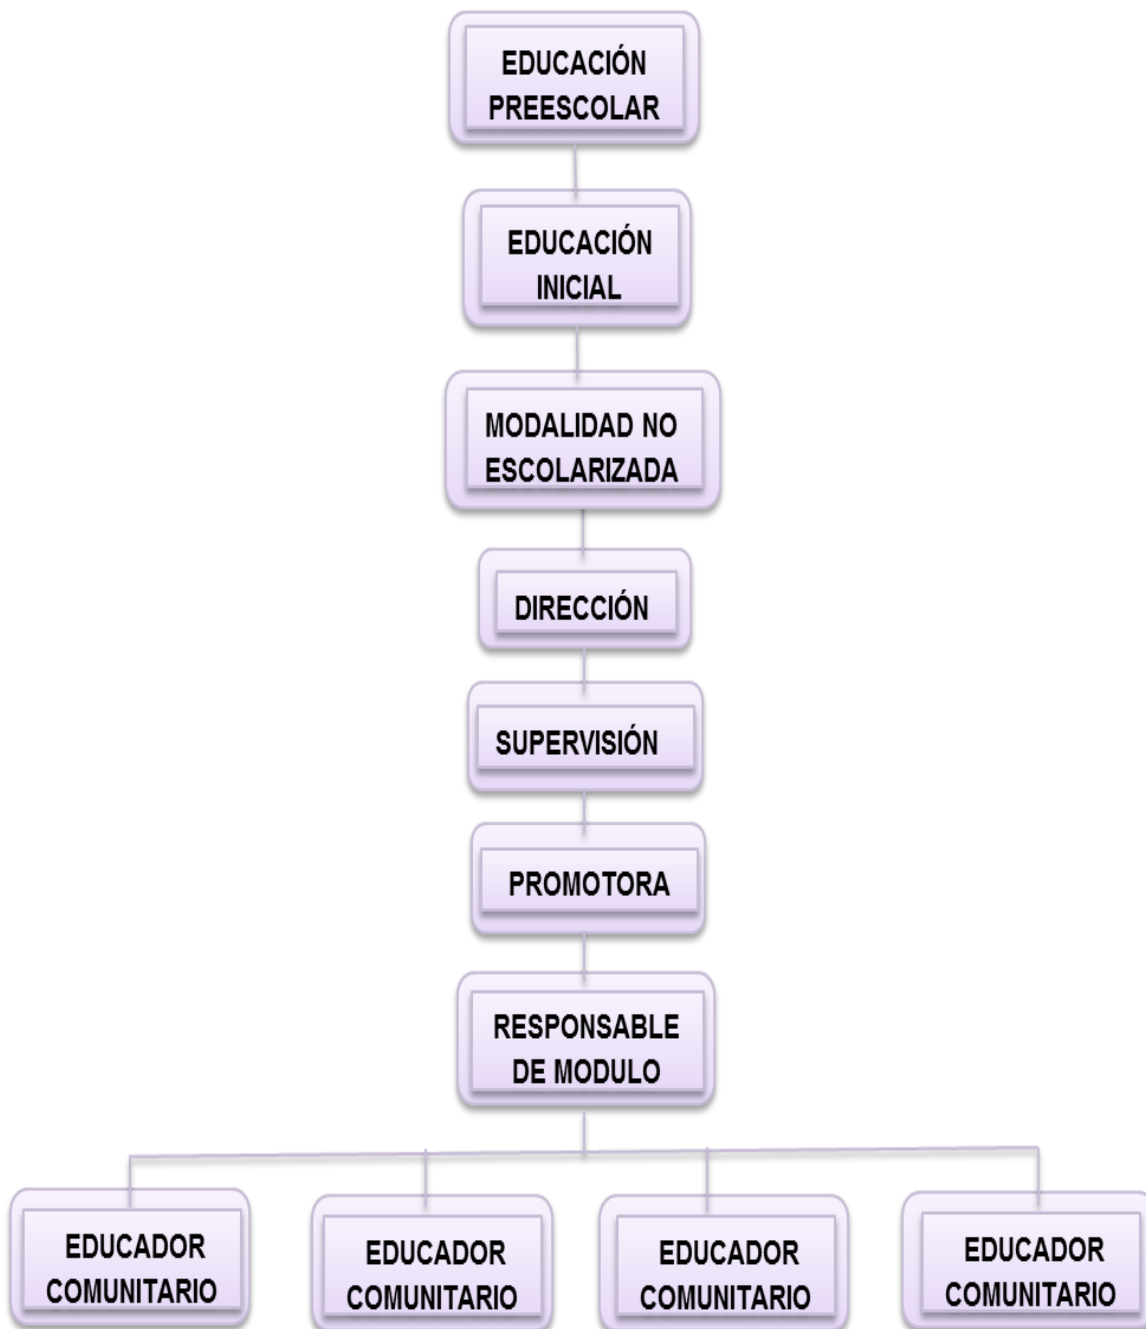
EDUCACIÓN PREESCOLAR

EDUCACIÓN INICIAL

MODALIDAD NO ESCOLARIZADA

DIRECCIÓN

SUPERVISIÓN

PROMOTORA

RESPONSABLE DE MODULO

EDUCADOR COMUNITARIO

EDUCADOR COMUNITARIO

EDUCADOR COMUNITARIO

EDUCADOR COMUNITARIO